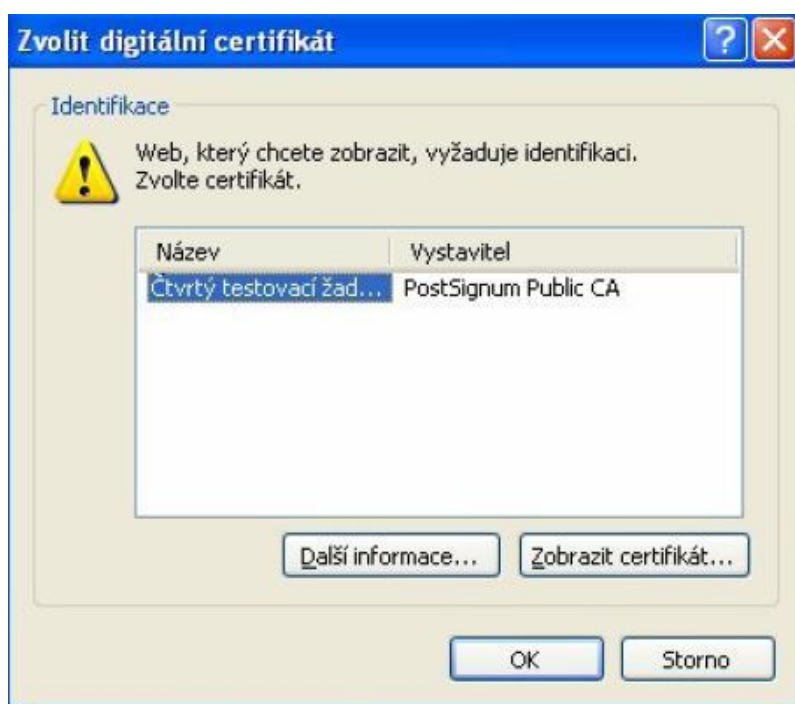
Zvolit digitální certifikát

?

Identifikace

Web, který chcete zobrazit, vyžaduje identifikaci. Zvolte certifikát.

| Název | Vystavitel |
|---|---|
| Čtvrtý testovací žad... | PostSignum Public CA |

Další informace...

Zobrazit certifikát...

OK

Storno